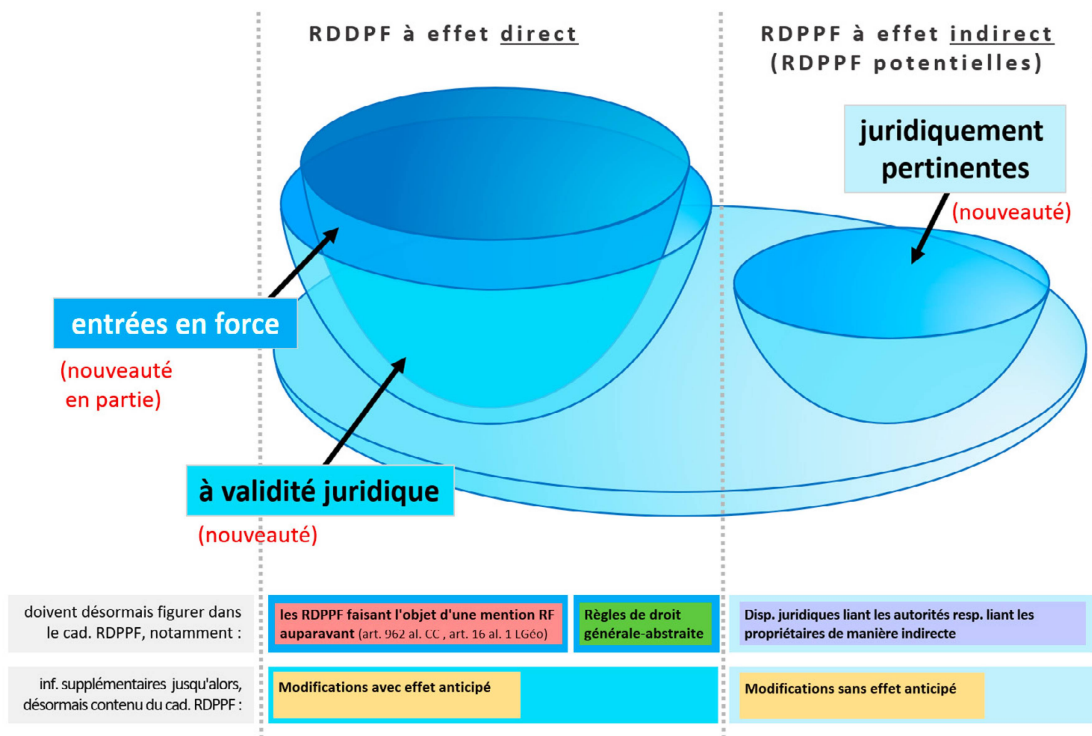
RDDPF à effet direct

RDPPF à effet indirect (RDPPF potentielles)

juridiquement pertinentes

(nouveauté)

entrées en force

(nouveauté en partie)

à validité juridique

(nouveauté)

doivent désormais figurer dans le cad. RDPPF, notamment :

les RDPPF faisant l'objet d'une mention RF auparavant (art. 962 al. CC , art. 16 al. 1 LGéo)

Règles de droit générale-abstraite

Disp. juridiques liant les autorités resp. liant les propriétaires de manière indirecte

inf. supplémentaires jusqu'alors, désormais contenu du cad. RDPPF :

Modifications avec effet anticipé

Modifications sans effet anticipé